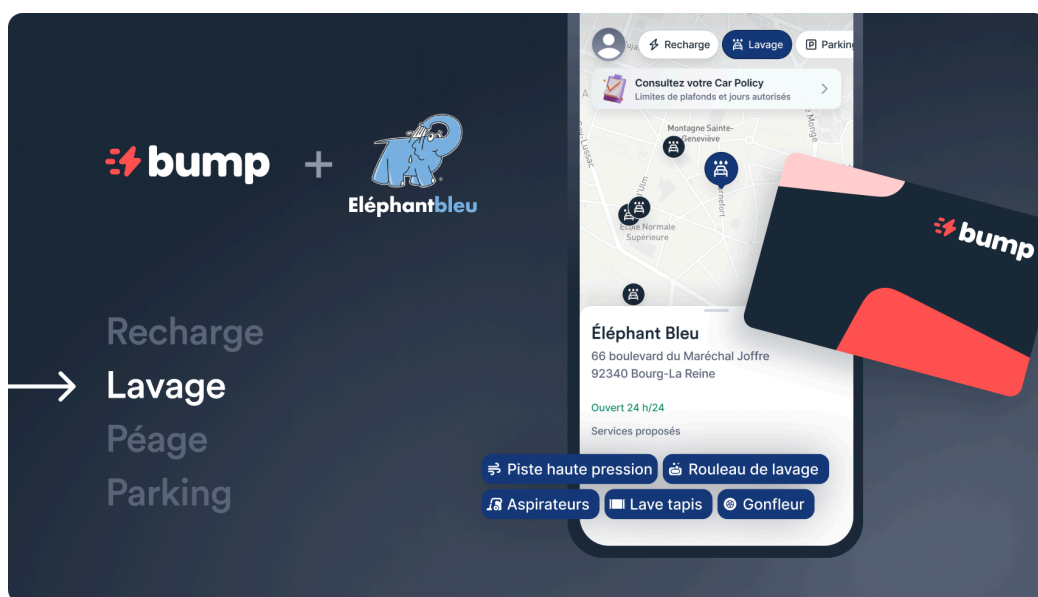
bump + Eléphantbleu

Recharge
Lavage
Péage
Parking

Recharge Lavage Parking

Consultez votre Car Policy
Limites de plafonds et jours autorisés

Montagne Sainte-Geneviève

Ecole Normale Superieure

Éléphant Bleu
66 boulevard du Maréchal Joffre
92340 Bourg-La Reine

Ouvert 24 h/24

Services proposés

Piste haute pression
Rouleau de lavage
Aspirateurs
Lave tapis
Gonfleur

bump